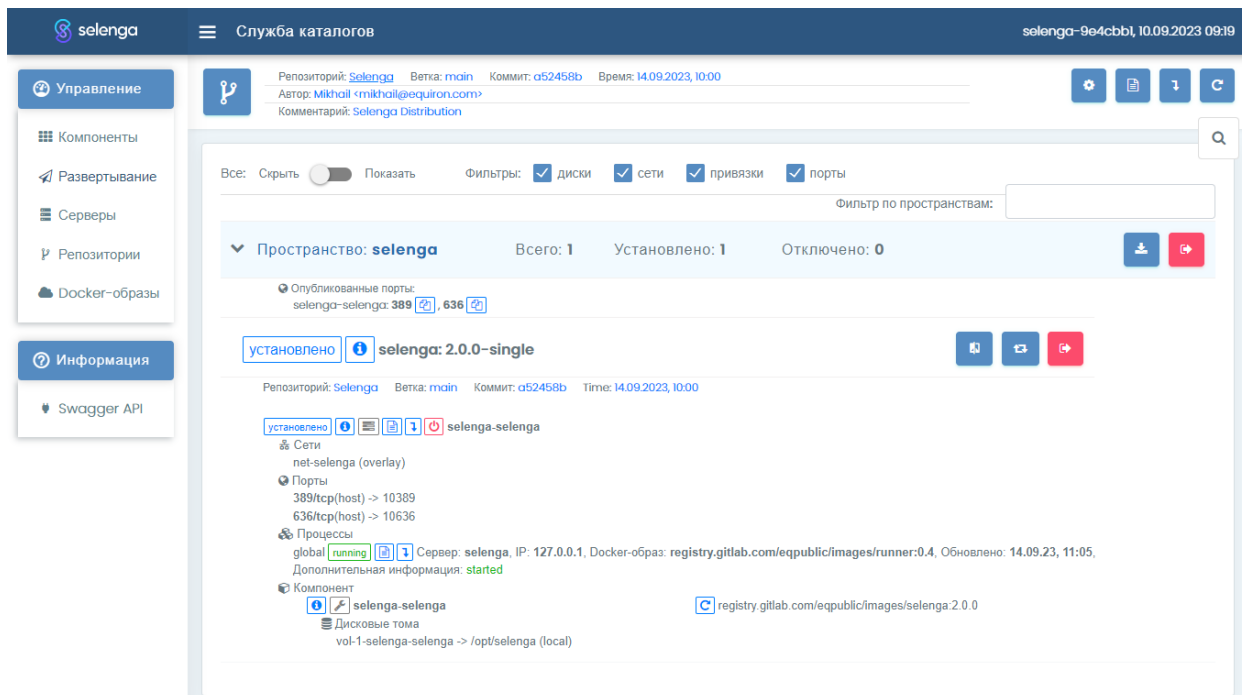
selenga

Служба каталогов

selenga-9e4cbb1, 10.09.2023 09:19

Управление

Компоненты

Развертывание

Серверы

Репозитории

Docker-образы

Информация

Swagger API

Репозиторий: Selenga Ветка: main Коммит: a52458b Время: 14.09.2023, 10:00
Автор: Mikhail <mikhail@equiron.com>
Комментарий: Selenga Distribution

Все: Скрыть Показать Фильтры: диски сети привязки порты

Фильтр по пространствам:

Пространство: selenga Всего: 1 Установлено: 1 Отключено: 0

Опубликованные порты:
selenga-selenga: 389, 636

установлено selenga: 2.0.0-single

Репозиторий: Selenga Ветка: main Коммит: a52458b Time: 14.09.2023, 10:00

установлено selenga-selenga
Сети
net-selenga (overlay)
Порты
389/tcp(host) -> 10389
636/tcp(host) -> 10636
Процессы
global running Сервер: selenga, IP: 127.0.0.1, Docker-образ: registry.gitlab.com/eqpublic/images/runner:0.4, Обновлено: 14.09.23, 11:05,
Дополнительная информация: started
Компонент
selenga-selenga registry.gitlab.com/eqpublic/images/selenga:2.0.0
Дисковые тома
vol-1-selenga-selenga -> /opt/selenga (local)